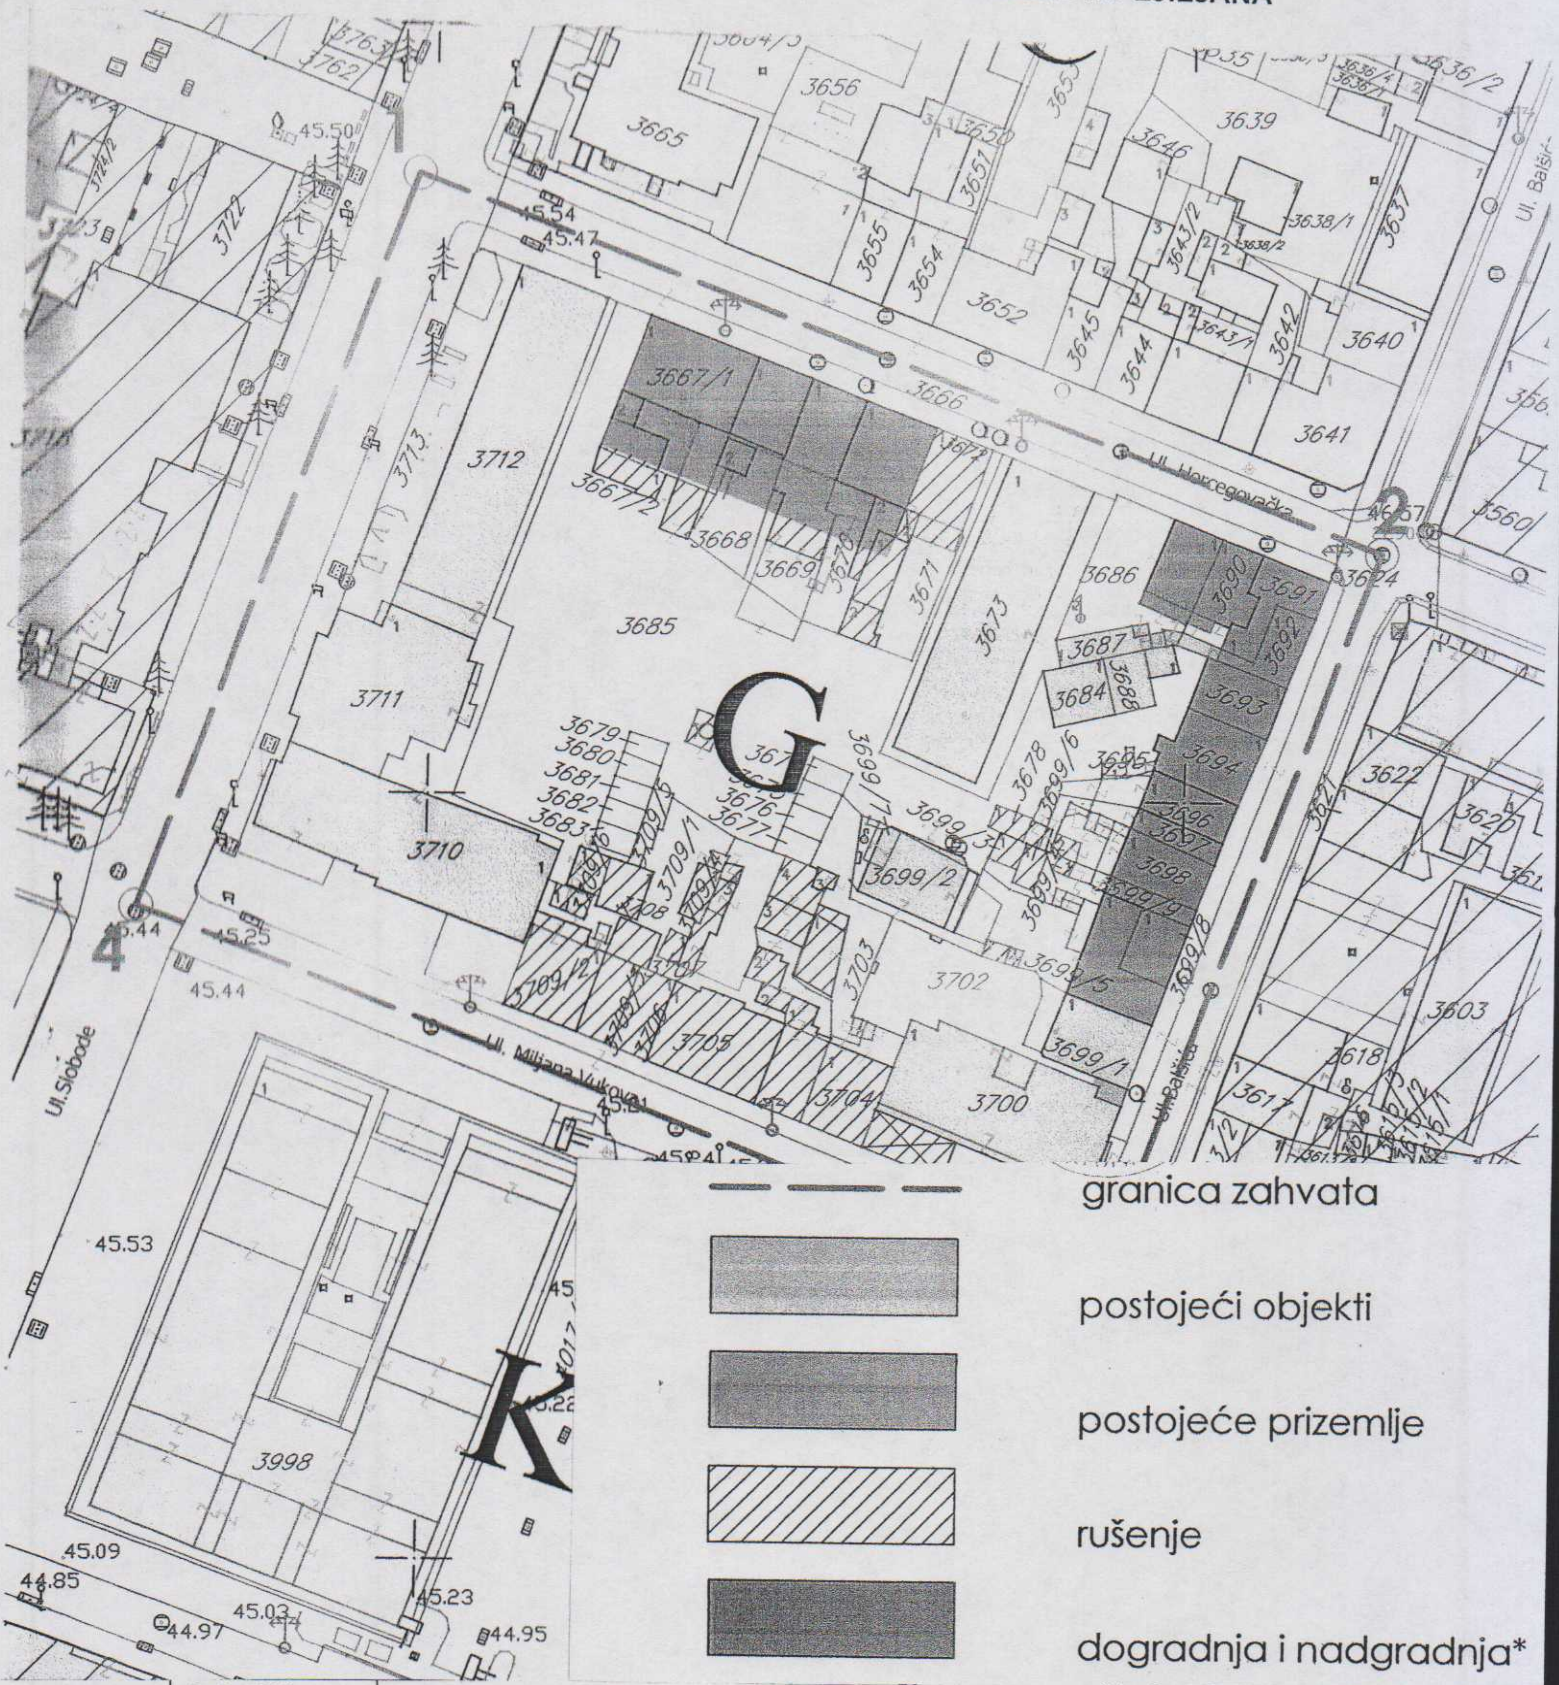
3763
3762
3664/3
3656
3665
3653
P35
3636/4
3636/1
3636/2
3639
45.50
3724/2
3722
3723
3650
3651
3646
3655
3654
3638/1
3643/2
3638/2
3637
Ul. Balšića
45.54
45.47
3652
3645
3644
3643/1
3642
3640
3667/1
3666
3641
3713
3712
3673
Ul. Hercegovačka
3667/2
3668
3669
3670
3671
2
3560
3624
3686
3690
3691
3692
3685
3687
3688
3684
3693
3711
G
3679
3680
3681
3682
3683
3678
3699/6
3699/7
3695
3694
3622
3620
3676
3677
3699/3
3696
3697
3710
3699/2
3708
3709/1
3709/5
3698
3699/9
45.44
45.25
4
3703
3702
3699/5
3699/8
45.44
3709/2
3707
3705
3603
Ul. Slobode
Ul. Miljana Vukova
3704
3699/1
3618
3700
3617
45.53
3998
K
45.09
44.85
45.03
44.97
45.23
44.95
granica zahvata
postojeći objekti
postojeće prizemlje
rušenje
dogradnja i nadgradnja*